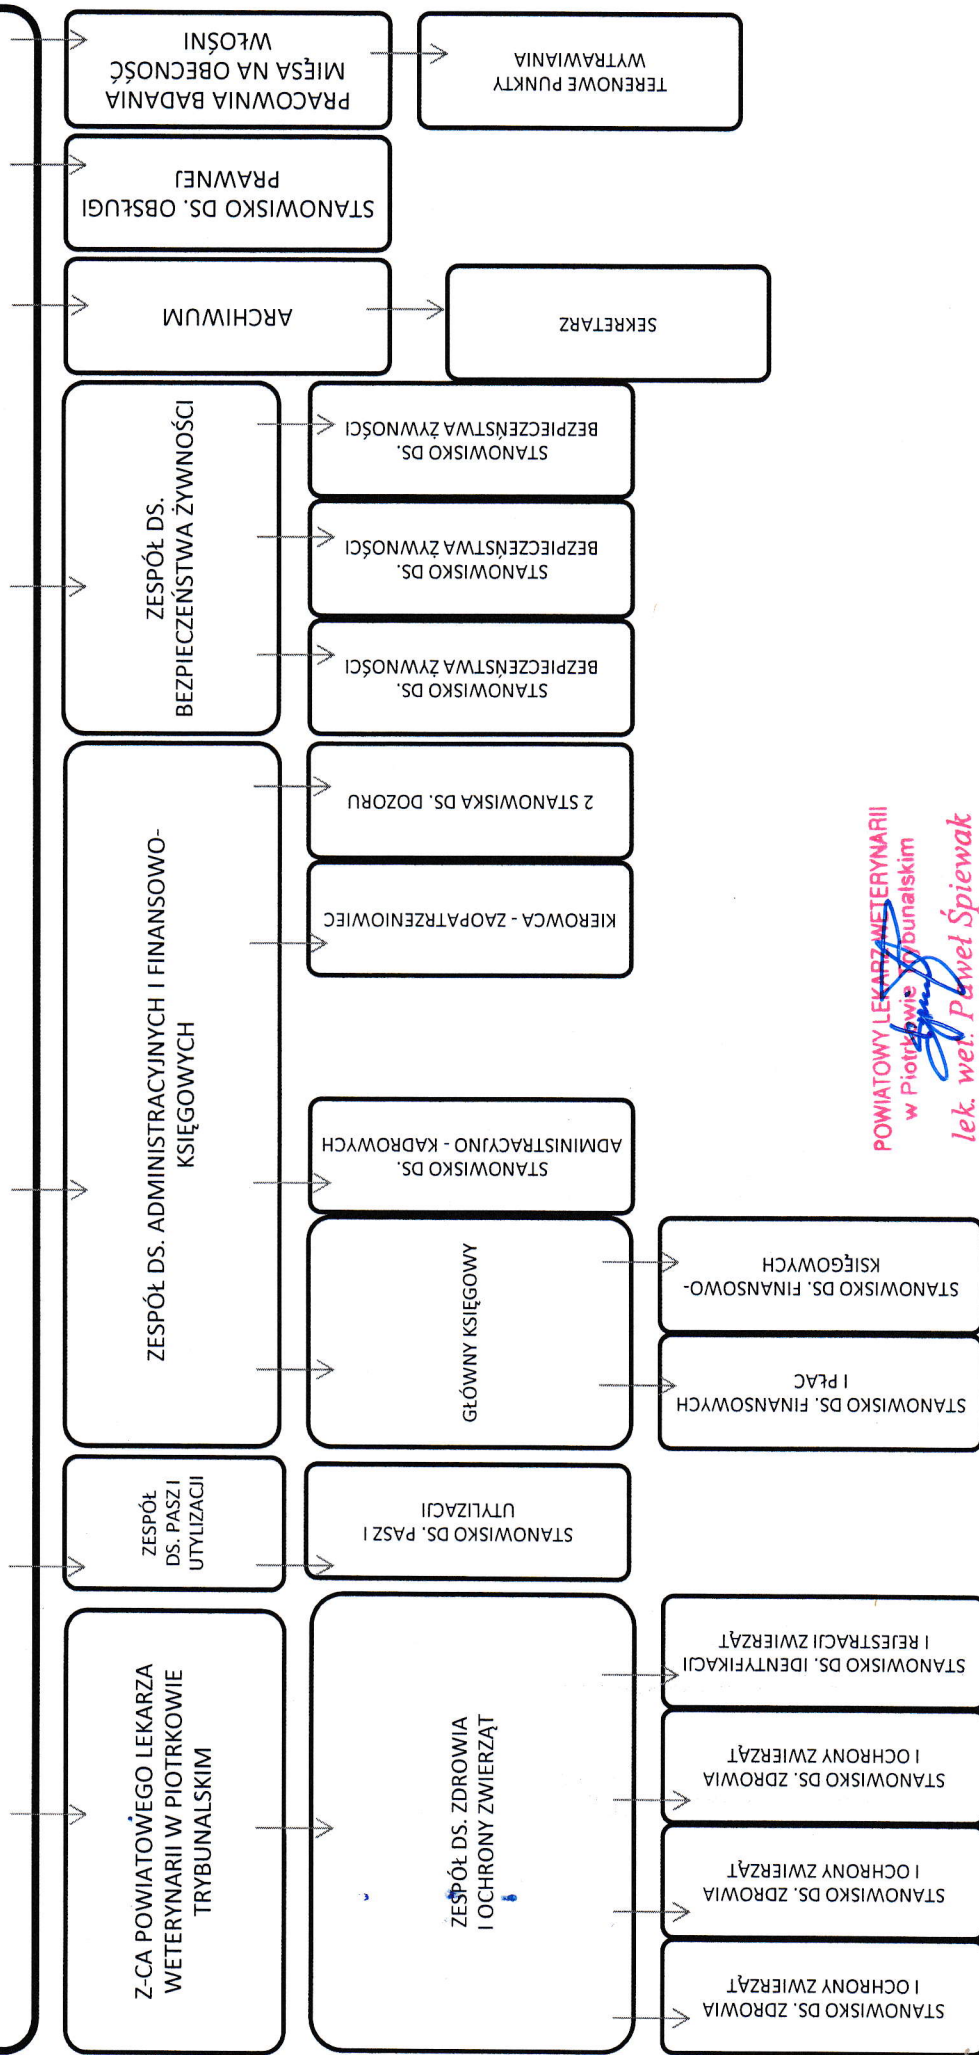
PRACOWNIA BADANIA MIĘSA NA OBECNOŚĆ WŁOŚNI

TERENOWE PUNKTY WYTRAWIANIA

STANOWISKO DS. OBSŁUGI PRAWNEJ

ARCHIWUM

SEKRETARZ

ZESPÓŁ DS. BEZPIECZEŃSTWA ŻYWNOŚCI

STANOWISKO DS. BEZPIECZEŃSTWA ŻYWNOŚCI

STANOWISKO DS. BEZPIECZEŃSTWA ŻYWNOŚCI

STANOWISKO DS. BEZPIECZEŃSTWA ŻYWNOŚCI

ZESPÓŁ DS. ADMINISTRACYJNYCH I FINANSOWO-KSIĘGOWYCH

2 STANOWISKA DS. DOZORU

KIEROWCA - ZAOPATRZENIOWIEC

STANOWISKO DS. ADMINISTRACYJNO - KADROWYCH

GŁÓWNY KSIĘGOWY

STANOWISKO DS. FINANSOWO-KSIĘGOWYCH

STANOWISKO DS. FINANSOWYCH I PŁAC

ZESPÓŁ DS. PASZ I UTYLIZACJI

STANOWISKO DS. PASZ I UTYLIZACJI

Z-CA POWIATOWEGO LEKARZA WETERYNARII W PIOTRKOWIE TRYBUNALSKIM

ZESPÓŁ DS. ZDROWIA I OCHRONY ZWIERZĄT

STANOWISKO DS. IDENTYFIKACJI I REJESTRACJI ZWIERZĄT

STANOWISKO DS. ZDROWIA I OCHRONY ZWIERZĄT

STANOWISKO DS. ZDROWIA I OCHRONY ZWIERZĄT

STANOWISKO DS. ZDROWIA I OCHRONY ZWIERZĄT

POWIATOWY LEKARZ WETERYNARII w Piotrkowie Trybunalskim
lek. wet. Paweł Śpiewak